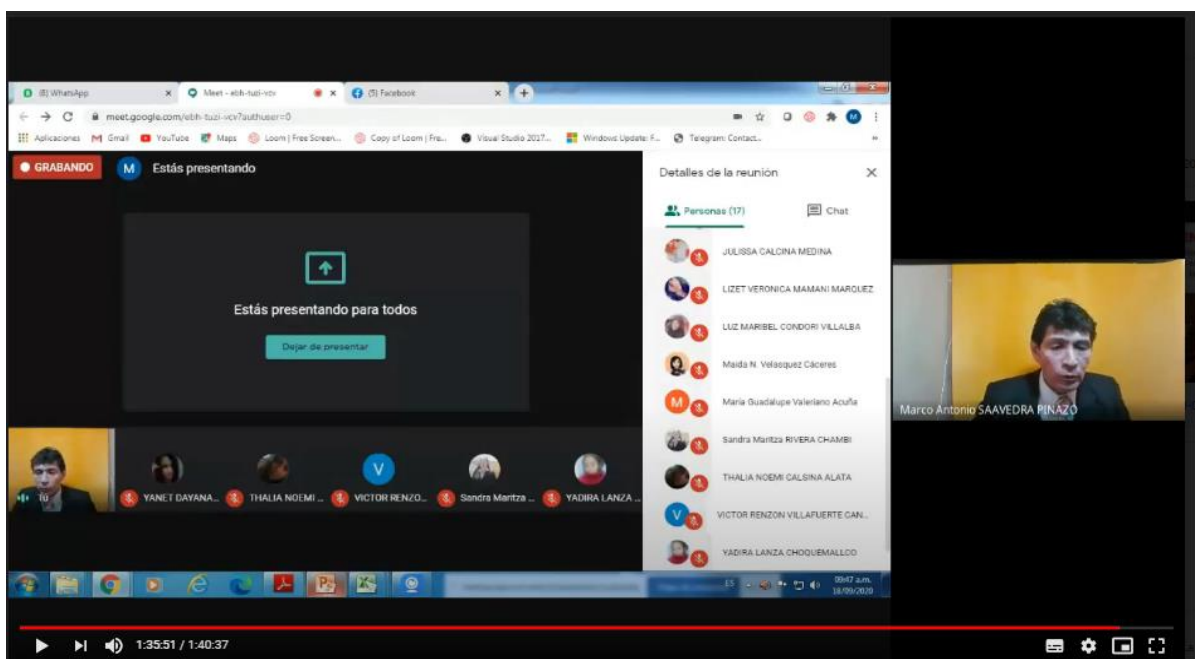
(8) WhatsApp
Meet - ebh-tuzi-vcv
(5) Facebook
meet.google.com/ebh-tuzi-vcv?authuser=0
Aplicaciones Gmail YouTube Maps Loom | Free Screen... Copy of Loom | Fre... Visual Studio 2017... Windows Update: F... Telegram: Contact...

GRABANDO
M Estás presentando

Estás presentando para todos
Dejar de presentar

Tú
YANET DAYANA...
THALIA NOEMI...
V VICTOR RENZO...
Sandra Maritza...
YADIRA LANZA...

Detalles de la reunión
Personas (17)
Chat
JULISSA CALCINA MEDINA
LIZET VERONICA MAMANI MARQUEZ
LUZ MARIBEL CONDORI VILLALBA
Maida N. Velasquez Cáceres
M Maria Guadalupe Valeriano Acuña
Sandra Maritza RIVERA CHAMBI
THALIA NOEMI CALSINA ALATA
V VICTOR RENZON VILLAFUERTE CAN...
YADIRA LANZA CHOQUEMALLCO

ES 09:47 a.m. 18/09/2020

Marco Antonio SAAVEDRA PINAZO

1:35:51 / 1:40:37